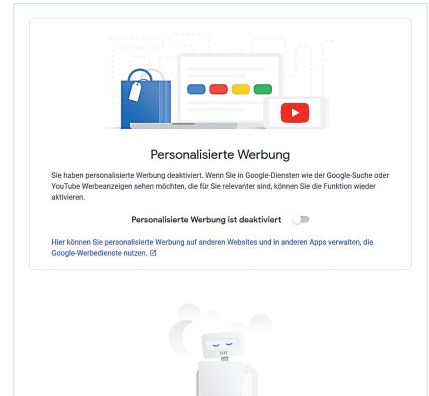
Personalisierte Werbung

Sie haben personalisierte Werbung deaktiviert. Wenn Sie in Google-Diensten wie der Google-Suche oder YouTube Werbeanzeigen sehen möchten, die für Sie relevanter sind, können Sie die Funktion wieder aktivieren.

Personalisierte Werbung ist deaktiviert

Hier können Sie personalisierte Werbung auf anderen Websites und in anderen Apps verwalten, die Google-Werbedienste nutzen.